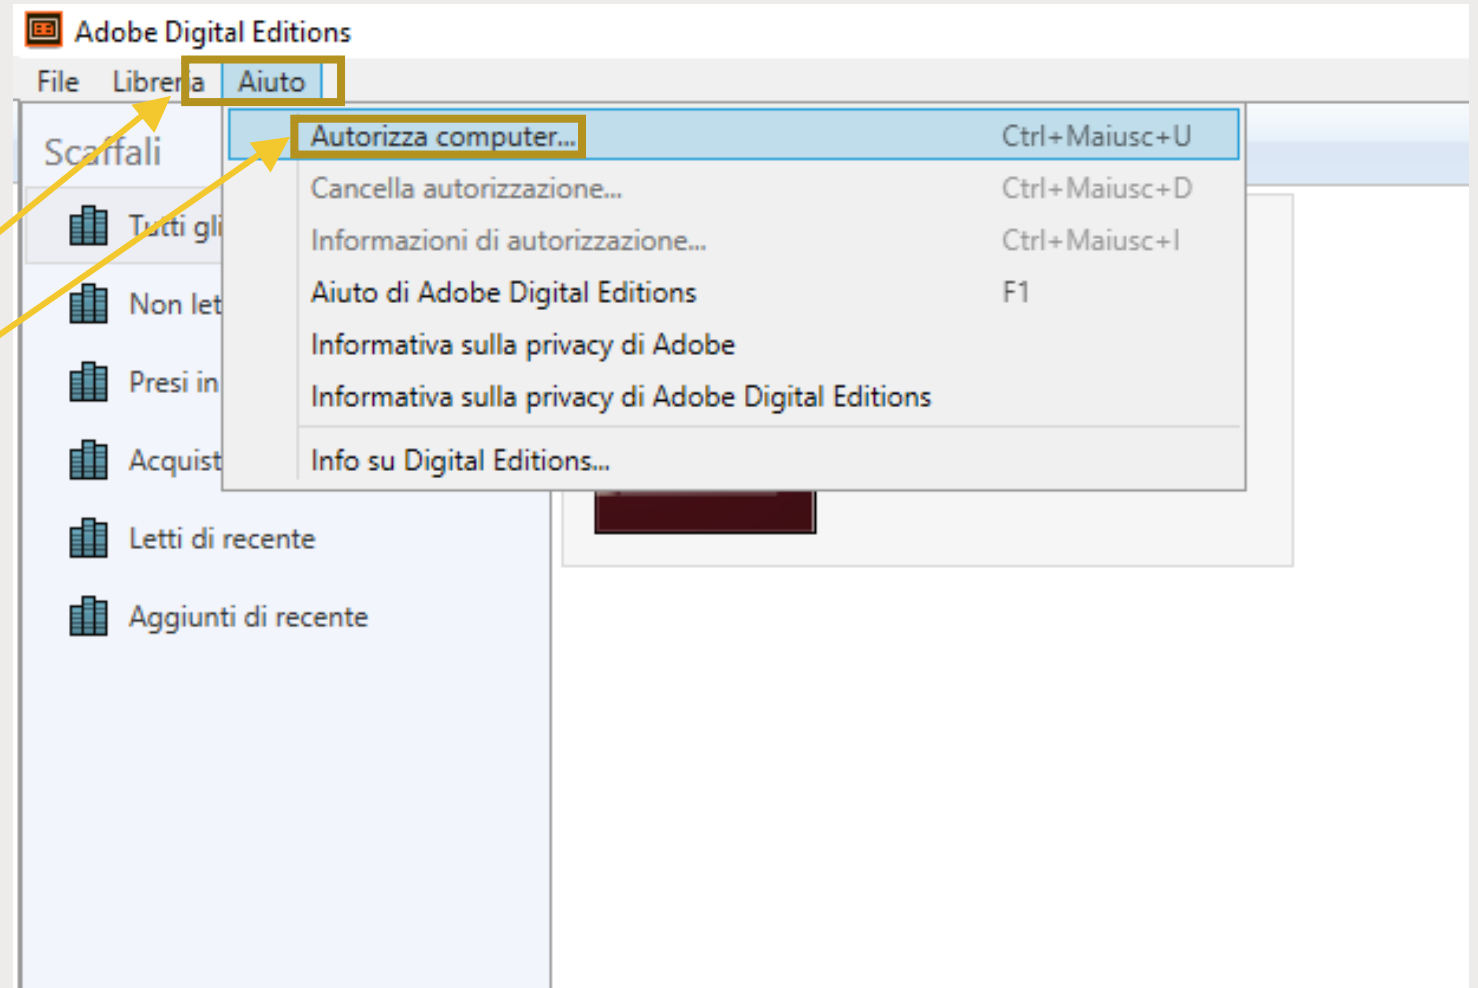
Adobe Digital Editions

File Libreria Aiuto

Scaffali

Tutti gli

Non let

Presi in

Acquist

Letti di recente

Aggiunti di recente

Autorizza computer... Ctrl+Maiusc+U
Cancella autorizzazione... Ctrl+Maiusc+D
Informazioni di autorizzazione... Ctrl+Maiusc+I
Aiuto di Adobe Digital Editions F1
Informativa sulla privacy di Adobe
Informativa sulla privacy di Adobe Digital Editions
Info su Digital Editions...